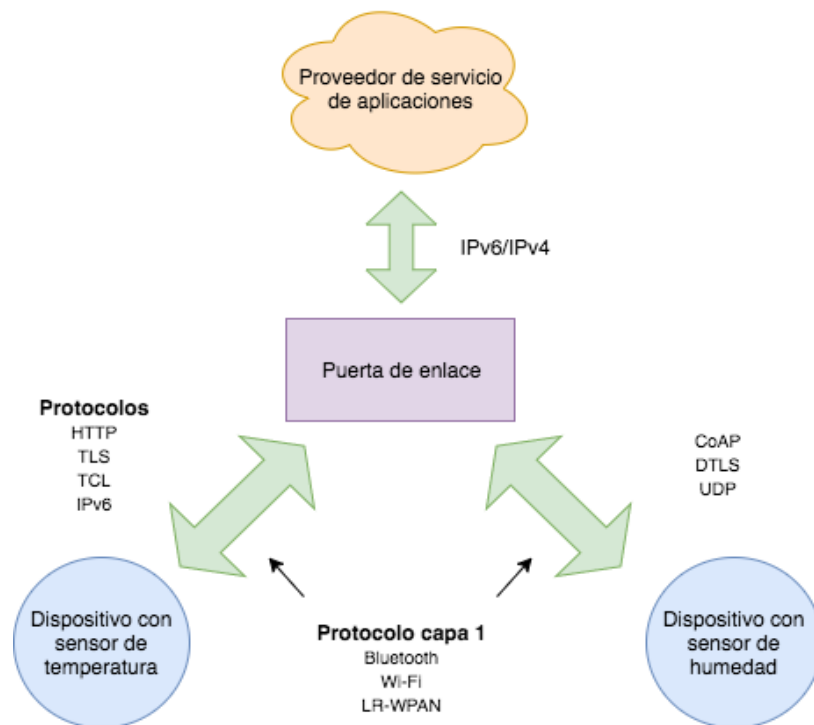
Proveedor de servicio de aplicaciones

IPv6/IPv4

Puerta de enlace

**Protocolos**
HTTP
TLS
TCL
IPv6

CoAP
DTLS
UDP

Dispositivo con sensor de temperatura

**Protocolo capa 1**
Bluetooth
Wi-Fi
LR-WPAN

Dispositivo con sensor de humedad